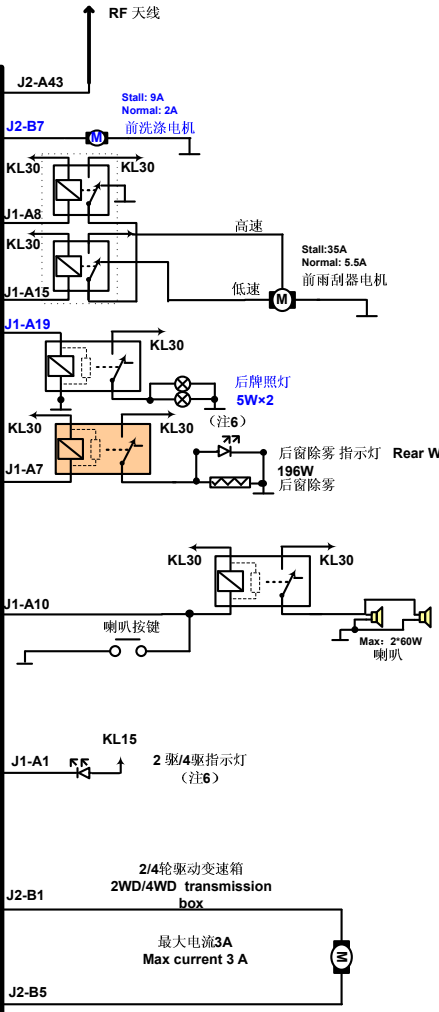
RF 天线

J2-A43

Stall: 9A
Normal: 2A

J2-B7

前洗涤电机

KL30

KL30

J1-A8

高速

KL30

Stall:35A
Normal: 5.5A
前雨刮器电机

J1-A15

低速

J1-A19

KL30

后牌照灯
5W×2

（注6）

KL30

KL30

后窗除雾 指示灯 Rear W

J1-A7

196W
后窗除雾

KL30

KL30

J1-A10

喇叭按键

Max：2*60W
喇叭

KL15

J1-A1

2 驱/4驱指示灯
（注6）

2/4轮驱动变速箱
2WD/4WD transmission box

J2-B1

最大电流3A
Max current 3 A

J2-B5